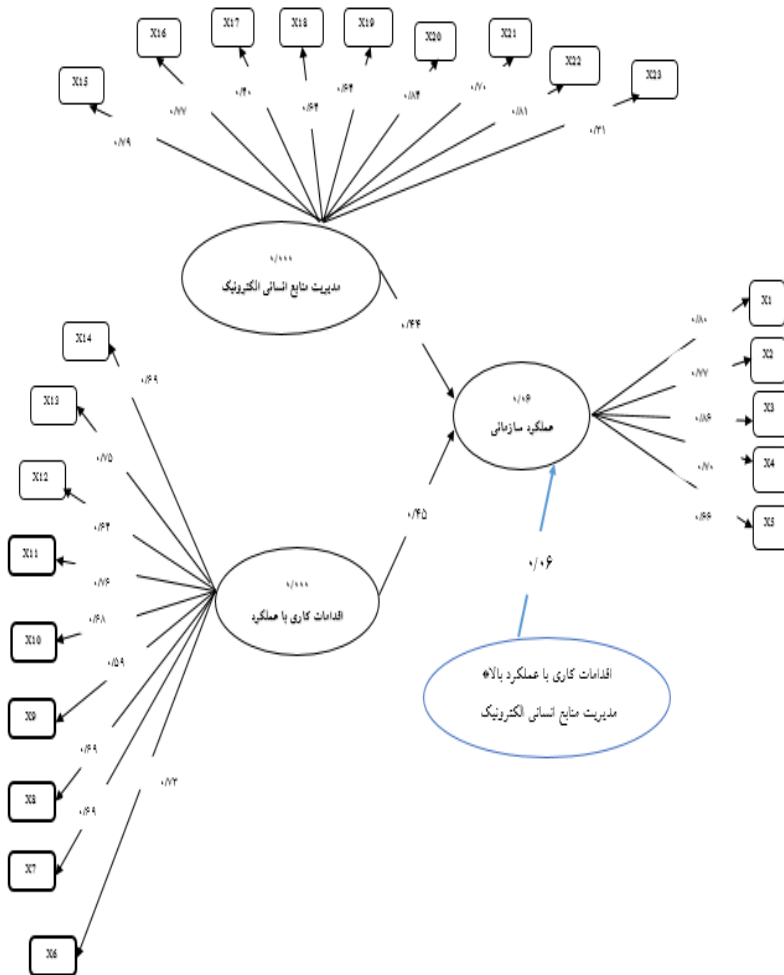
X16
X17
X18
X19
X20
X21
X22
X23
X15

۰/۷۹
۰/۷۷
۰/۴۰
۰/۶۴
۰/۶۴
۰/۸۴
۰/۷۰
۰/۸۱
۰/۳۱

۰/۰۰۰
مدیریت منابع انسانی الکترونیک

۰/۴۴

X14
۰/۶۹
X13
۰/۷۵
X12
۰/۶۴
X11
۰/۷۶
۰/۶۸
X10
۰/۵۹
X9
۰/۶۹
X8
۰/۶۹
X7
۰/۷۳
X6

۰/۰۰۰
اقدامات کاری با عملکرد

۰/۴۵

۰/۰۶
عملکرد سازمانی

۰/۸۰
X1
۰/۷۷
X2
۰/۸۶
X3
۰/۷۰
X4
۰/۶۶
X3

۰/۰۶

اقدامات کاری با عملکرد بالا*
مدیریت منابع انسانی الکترونیک